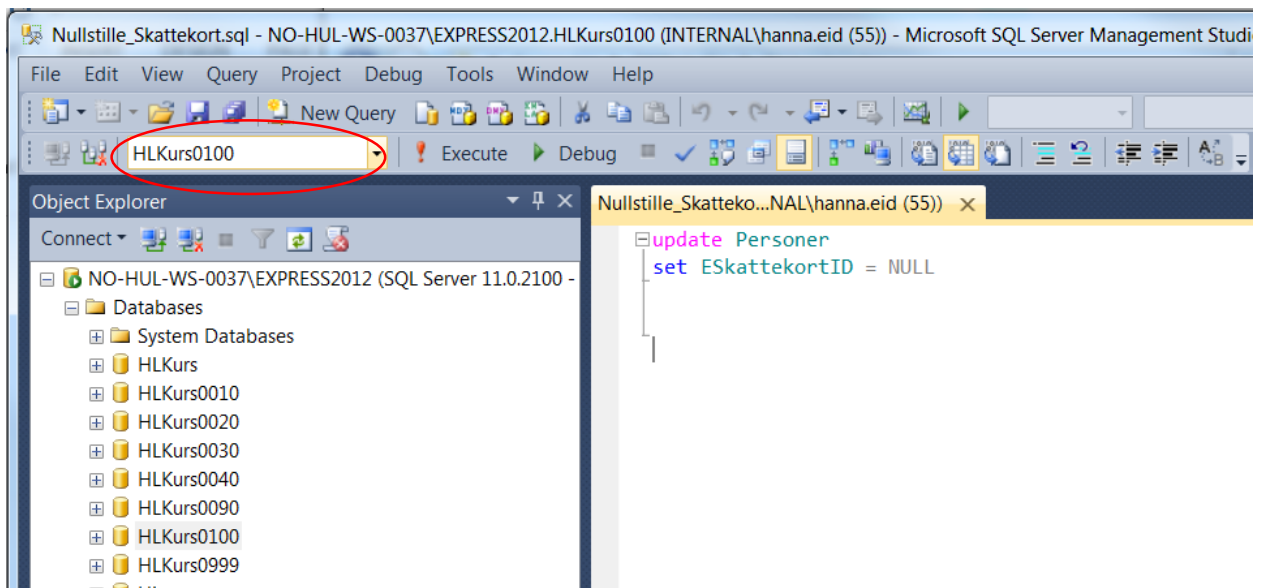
Nullstille_Skattekort.sql - NO-HUL-WS-0037\EXPRESS2012.HLKurs0100 (INTERNAL\hanna.eid (55)) - Microsoft SQL Server Management Studio

File Edit View Query Project Debug Tools Window Help

New Query

HLKurs0100 Execute Debug

Object Explorer

Connect

NO-HUL-WS-0037\EXPRESS2012 (SQL Server 11.0.2100 -

Databases

System Databases

HLKurs

HLKurs0010

HLKurs0020

HLKurs0030

HLKurs0040

HLKurs0090

HLKurs0100

HLKurs0999

Nullstille_Skatteko...NAL\hanna.eid (55))

update Personer
set ESkattekortID = NULL